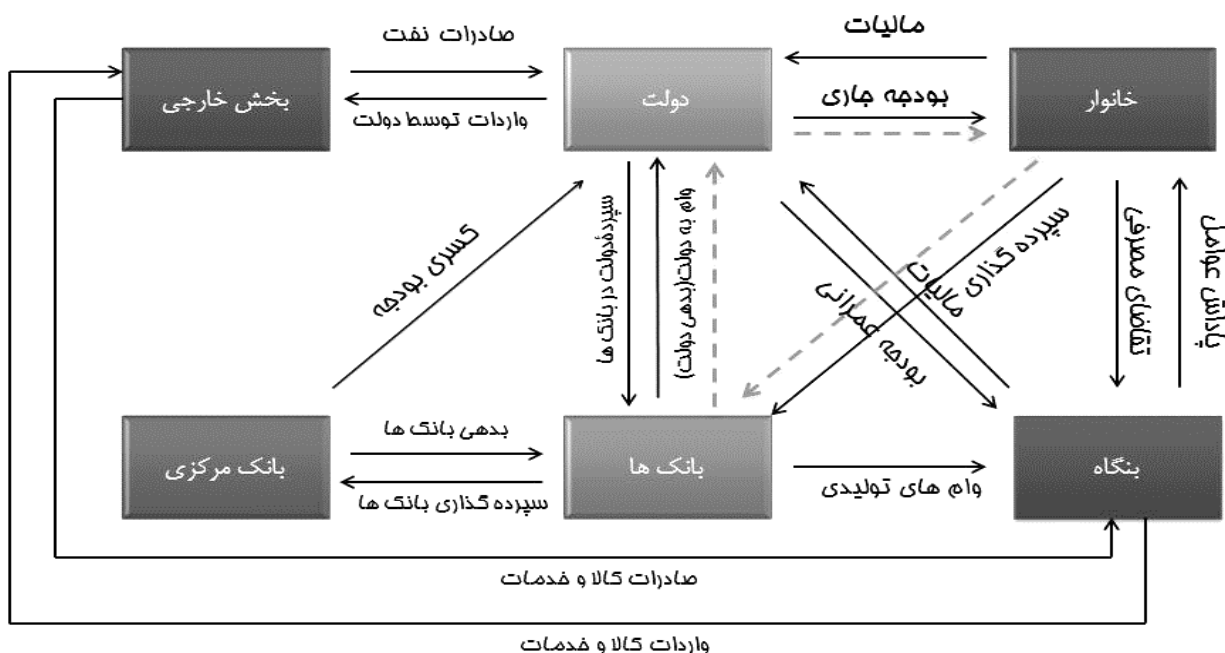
مالیات
صادرات نفت
بخش خارجی
دولت
خانوار
واردات توسط دولت
بودجه جاری
کسری بودجه
سپرده دولت در بانک ها
وام به دولت(بدهی دولت)
سپرده گذاری
مالیات
بودجه عمرانی
تقاضای مصرفی
پاداش عوامل
بانک مرکزی
بدهی بانک ها
بانک ها
بنگاه
سپرده گذاری بانک ها
وام های تولیدی
صادرات کالا و خدمات
واردات کالا و خدمات